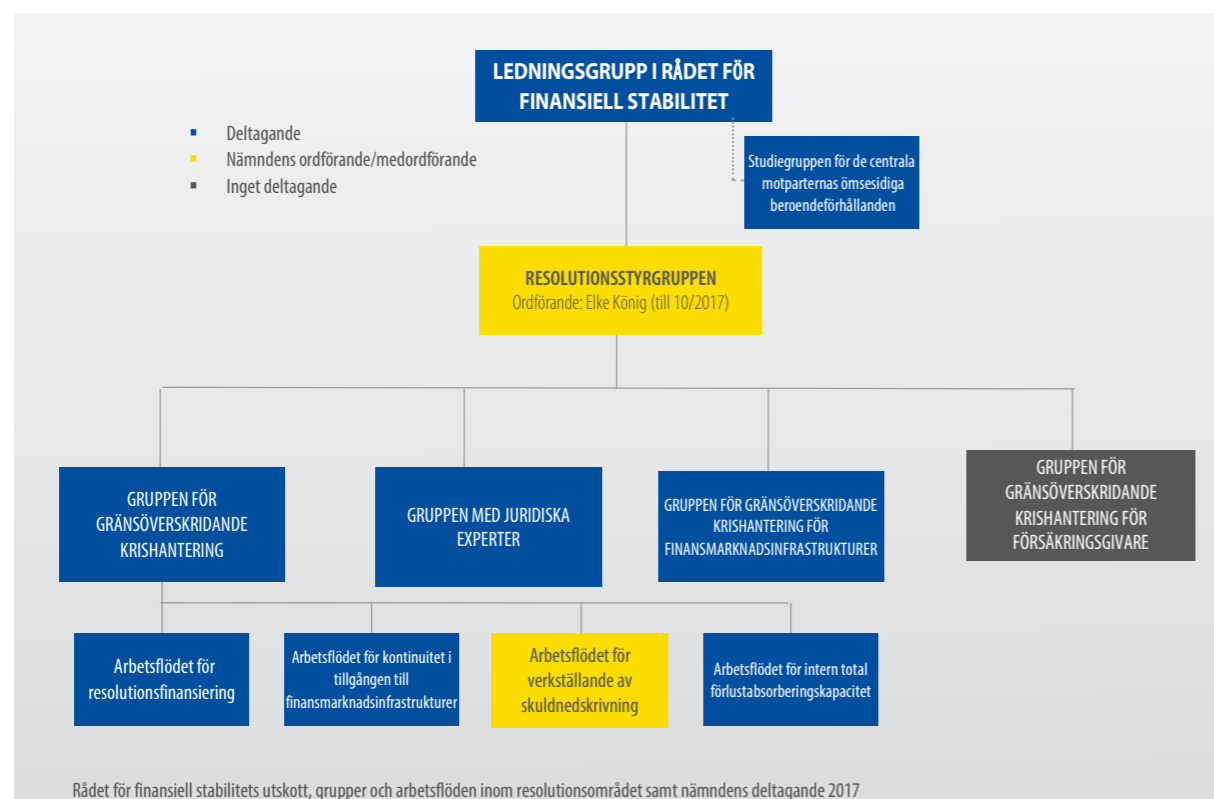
LEDNINGSGRUPP I RÅDET FÖR FINANSIELL STABILITET

Deltagande
Nämndens ordförande/medordförande
Inget deltagande

Studiegruppen för de centrala motparternas ömsesidiga beroendeförhållanden

RESOLUTIONSSTYRGRUPPEN
Ordförande: Elke König (till 10/2017)

GRUPPEN FÖR GRÄNSÖVERSKRIDANDE KRISHANTERING

GRUPPEN MED JURIDISKA EXPERTER

GRUPPEN FÖR GRÄNSÖVERSKRIDANDE KRISHANTERING FÖR FINANSMARKNADSINFRASTRUKTURER

GRUPPEN FÖR GRÄNSÖVERSKRIDANDE KRISHANTERING FÖR FÖRSÄKRINGSGIVARE

Arbetsflödet för resolutionsfinansiering

Arbetsflödet för kontinuitet i tillgången till finansmarknadsinfrastrukturer

Arbetsflödet för verkställande av skuldnedskrivning

Arbetsflödet för intern total förlustabsorberingskapacitet

Rådet för finansiell stabilitets utskott, grupper och arbetsflöden inom resolutionsområdet samt nämndens deltagande 2017